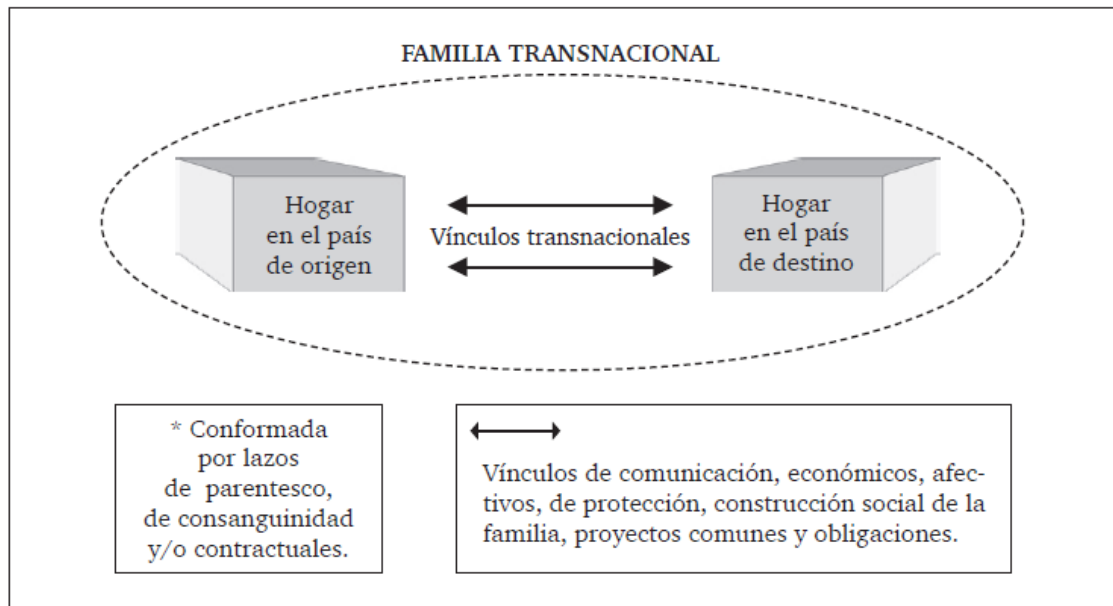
FAMILIA TRANSNACIONAL

Hogar en el país de origen

Vínculos transnacionales

Hogar en el país de destino

* Conformada por lazos de parentesco, de consanguinidad y/o contractuales.

Vínculos de comunicación, económicos, afectivos, de protección, construcción social de la familia, proyectos comunes y obligaciones.